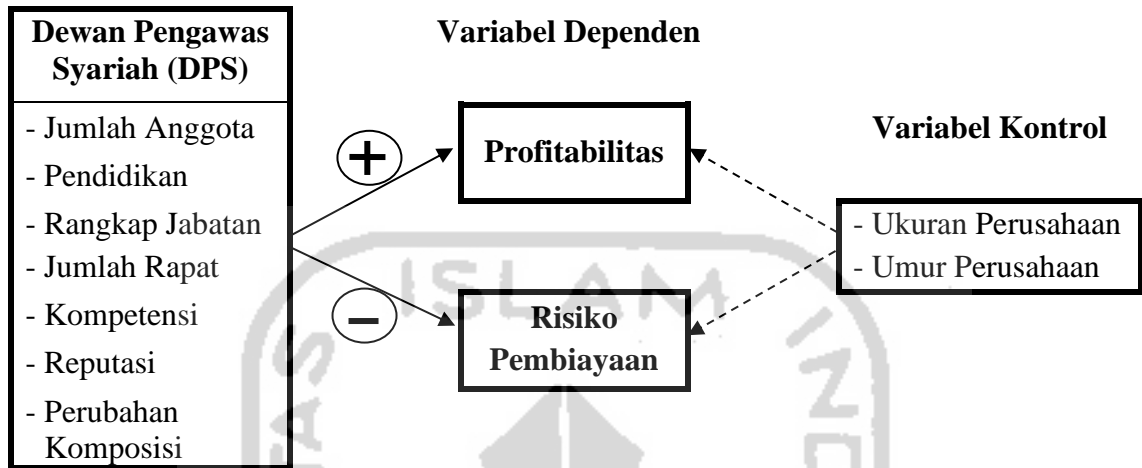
Dewan Pengawas Syariah (DPS)

- Jumlah Anggota
- Pendidikan
- Rangkap Jabatan
- Jumlah Rapat
- Kompetensi
- Reputasi
- Perubahan Komposisi

Variabel Dependen

+

Profitabilitas

−

Risiko Pembiayaan

Variabel Kontrol

- Ukuran Perusahaan
- Umur Perusahaan